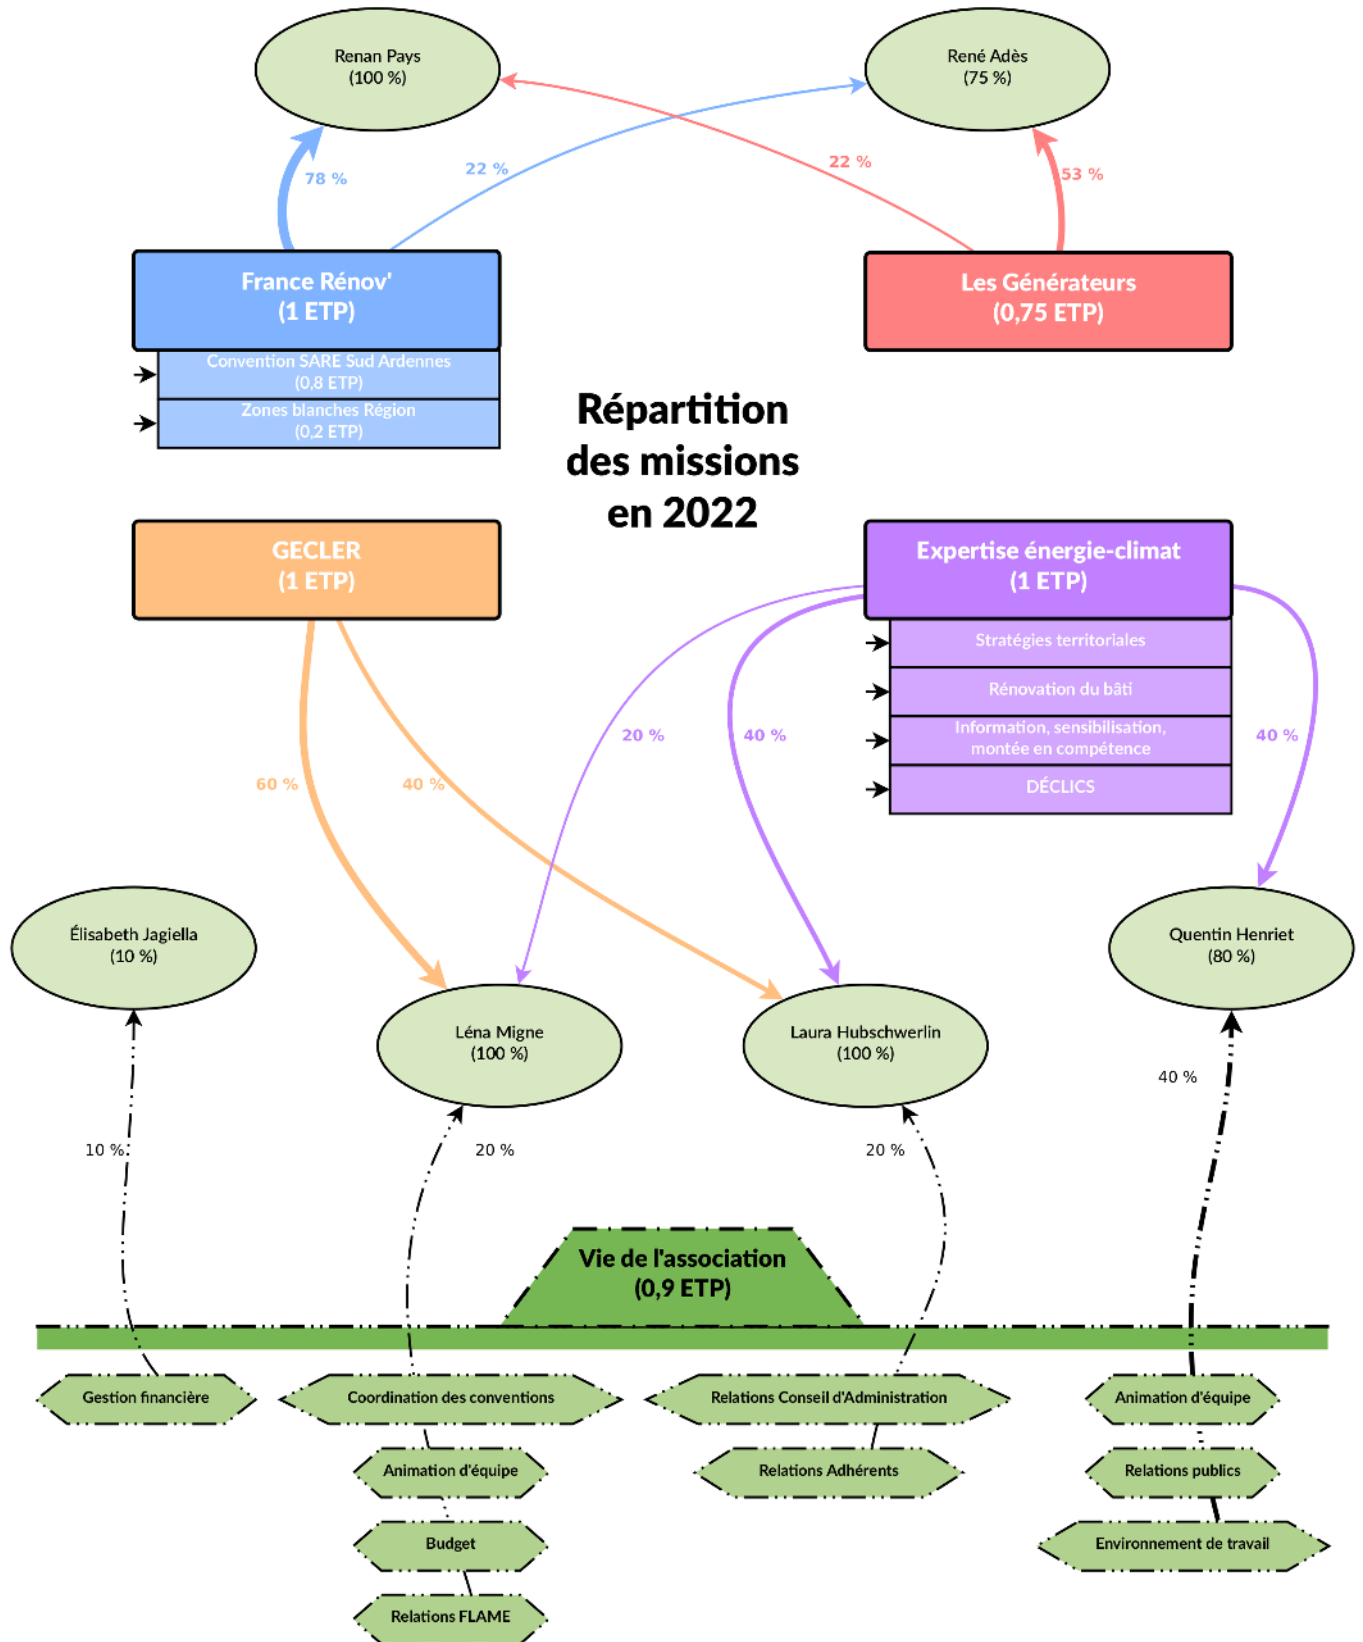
Renan Pays
(100 %)

René Adès
(75 %)

78 %

22 %

22 %

53 %

France Rénov'
(1 ETP)

Convention SARE Sud Ardennes
(0,8 ETP)

Zones blanches Région
(0,2 ETP)

Les Générateurs
(0,75 ETP)

Répartition des missions en 2022

GECLER
(1 ETP)

Expertise énergie-climat
(1 ETP)

Stratégies territoriales

Rénovation du bâti

Information, sensibilisation, montée en compétence

DÉCLICS

60 %

40 %

20 %

40 %

40 %

Élisabeth Jagiella
(10 %)

Léna Migne
(100 %)

Laura Hubschwerlin
(100 %)

Quentin Henriet
(80 %)

10 %

20 %

20 %

40 %

Vie de l'association
(0,9 ETP)

Gestion financière

Coordination des conventions

Animation d'équipe

Budget

Relations FLAME

Relations Conseil d'Administration

Relations Adhérents

Animation d'équipe

Relations publics

Environnement de travail